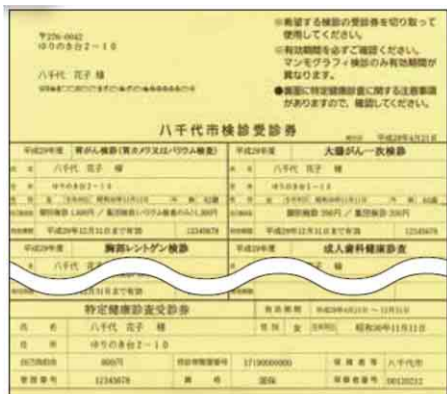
〒276-0042
ゆりのき台2－10

八千代 花子 様

※希望する検診の受診券を切り取って使用してください。
※有効期間を必ずご確認ください。マンモグラフィ検診のみ有効期間が異なります。
●裏面に特定健康診査に関する注意事項がありますので、確認してください。

八千代市検診受診券

平成29年6月21日

平成29年度 胃がん検診(胃カメラ又はバリウム検査)
八千代 花子 様
ゆりのき台2－10
個別検診 1,800円 / 集団検診(バリウム検査のみ) 1,800円
平成29年12月31日まで有効 12345678

平成29年度 大腸がん一次検診
八千代 花子 様
ゆりのき台2－10
個別検診 300円 / 集団検診 300円
平成29年12月31日まで有効 12345678

平成29年度 胸部レントゲン検診
八千代 花子

平成29年度 成人歯科健康診査

特定健康診査受診券
有効期間 平成29年6月21日～12月31日
氏名 八千代 花子 様
性別 女
生年月日 昭和30年11月11日
住所 ゆりのき台2－10
自己負担額 800円
特定健康診査番号 17100000000
保険者名 八千代市
被保険者証等 12345678
記号 国保
保険者番号 00120212